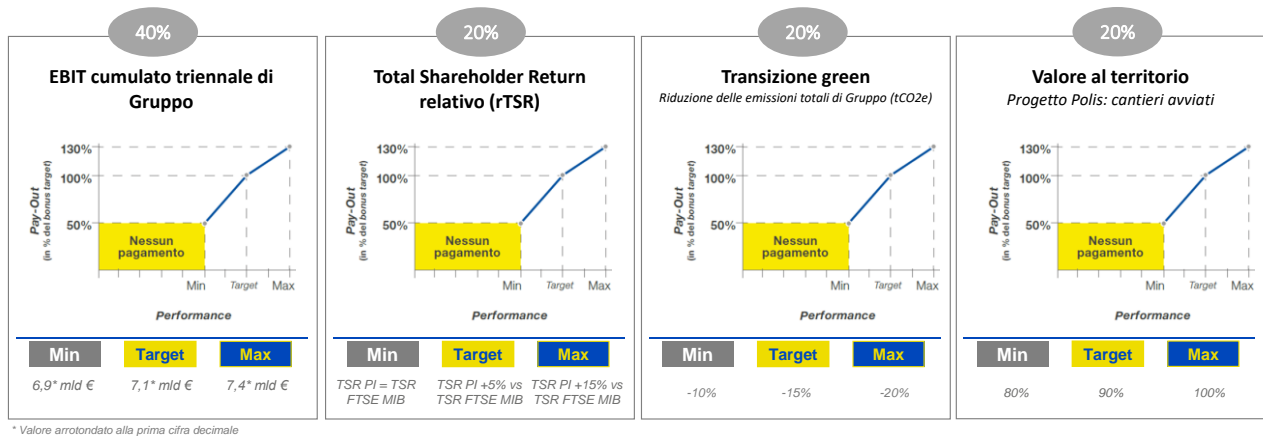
40%

EBIT cumulato triennale di Gruppo

130%
100%
50%
Pay-Out
(in % del bonus target)
Nessun pagamento
Min
Target
Max
Performance

| Min | Target | Max |
|---|---|---|
| 6,9* mld € | 7,1* mld € | 7,4* mld € |

20%

Total Shareholder Return relativo (rTSR)

130%
100%
50%
Pay-Out
(in % del bonus target)
Nessun pagamento
Min
Target
Max
Performance

| Min | Target | Max |
|---|---|---|
| TSR PI = TSR FTSE MIB | TSR PI +5% vs TSR FTSE MIB | TSR PI +15% vs TSR FTSE MIB |

20%

Transizione green
Riduzione delle emissioni totali di Gruppo (tCO2e)

130%
100%
50%
Pay-Out
(in % del bonus target)
Nessun pagamento
Min
Target
Max
Performance

| Min | Target | Max |
|---|---|---|
| -10% | -15% | -20% |

20%

Valore al territorio
Progetto Polis: cantieri avviati

130%
100%
50%
Pay-Out
(in % del bonus target)
Nessun pagamento
Min
Target
Max
Performance

| Min | Target | Max |
|---|---|---|
| 80% | 90% | 100% |

* Valore arrotondato alla prima cifra decimale